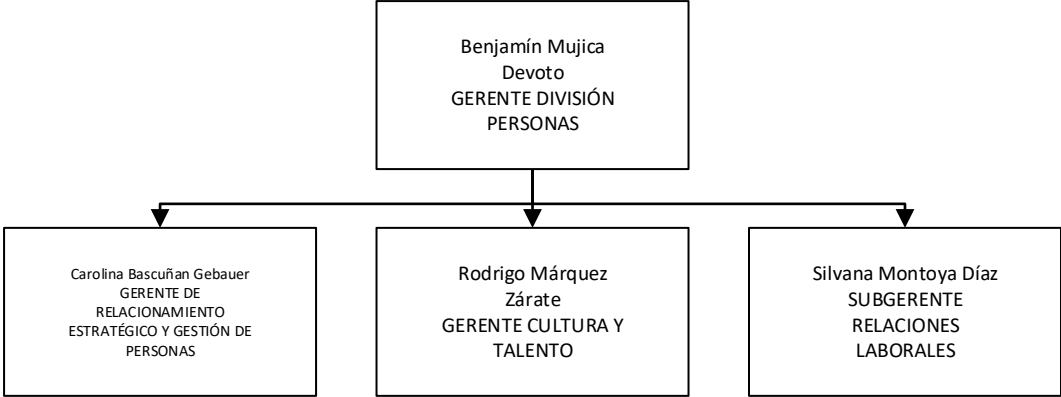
Benjamín Mujica Devoto
GERENTE DIVISIÓN PERSONAS

Carolina Bascuñan Gebauer
GERENTE DE RELACIONAMIENTO ESTRATÉGICO Y GESTIÓN DE PERSONAS

Rodrigo Márquez Zárate
GERENTE CULTURA Y TALENTO

Silvana Montoya Díaz
SUBGERENTE RELACIONES LABORALES